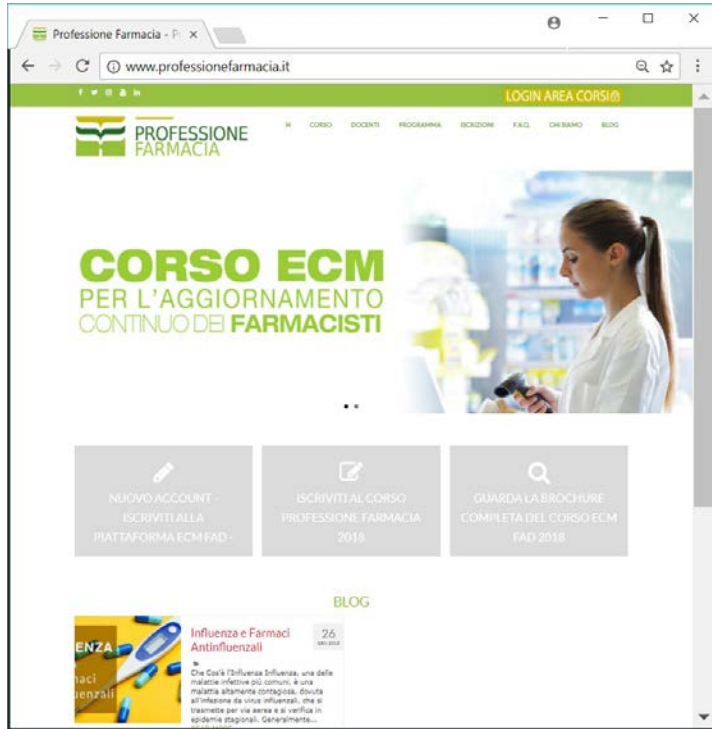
Professione Farmacia - P ×

www.professionefarmacia.it

LOGIN AREA CORSI

PROFESSIONE FARMACIA

CORSO DOCENTI PROGRAMMA ISCRIZIONI F.A.Q. CHI SIAMO BLOG

CORSO ECM
PER L'AGGIORNAMENTO
CONTINUO DEI FARMACISTI

NUOVO ACCOUNT - ISCRIVITI ALLA PIATTAFORMA ECM FAD -

ISCRIVITI AL CORSO PROFESSIONE FARMACIA 2018

GUARDA LA BROCHURE COMPLETA DEL CORSO ECM FAD 2018

BLOG

ENZA
naci
uenzali

Influenza e Farmaci Antinfluenzali

26

Che Cos'è l'Influenza Influenza, una delle malattie infettive più comuni, è una malattia altamente contagiosa, dovuta all'infezione da virus influenzali, che si trasmette per via aerea e si verifica in epidemie stagionali. Generalmente...